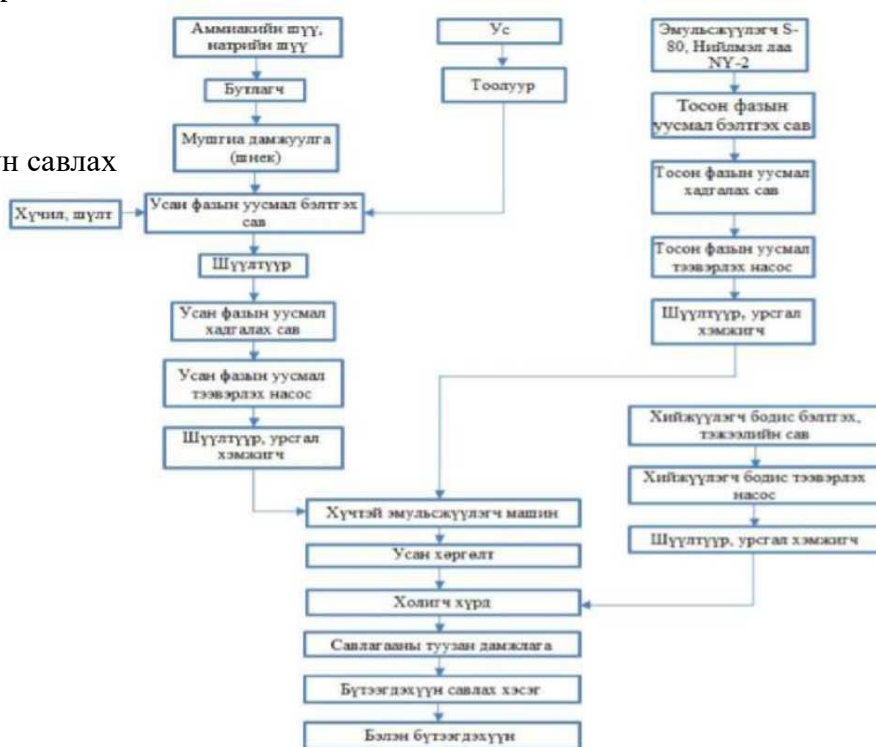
н савлах

Аммиакийн шүү, натрийн шүү

Бутлагч

Мушгиа дамжуулга (шнек)

Хүчил, шүлт

Усан фазын уусмал бэлтгэх сав

Шүүлтүүр

Усан фазын уусмал хадгалах сав

Усан фазын уусмал тээвэрлэх насос

Шүүлтүүр, урсгал хэмжигч

Ус

Тоолуур

Эмульсжүүлэгч S-80, Нийлмэл лаа NY-2

Тосон фазын уусмал бэлтгэх сав

Тосон фазын уусмал хадгалах сав

Тосон фазын уусмал тээвэрлэх насос

Шүүлтүүр, урсгал хэмжигч

Хийжүүлэгч бодис бэлтгэх, тэжээлийн сав

Хийжүүлэгч бодис тээвэрлэх насос

Шүүлтүүр, урсгал хэмжигч

Хүчтэй эмульсжүүлэгч машин

Усан хөргөлт

Холигч хүрд

Савлагааны туузан дамжлага

Бүтээгдэхүүн савлах хэсэг

Бэлэн бүтээгдэхүүн